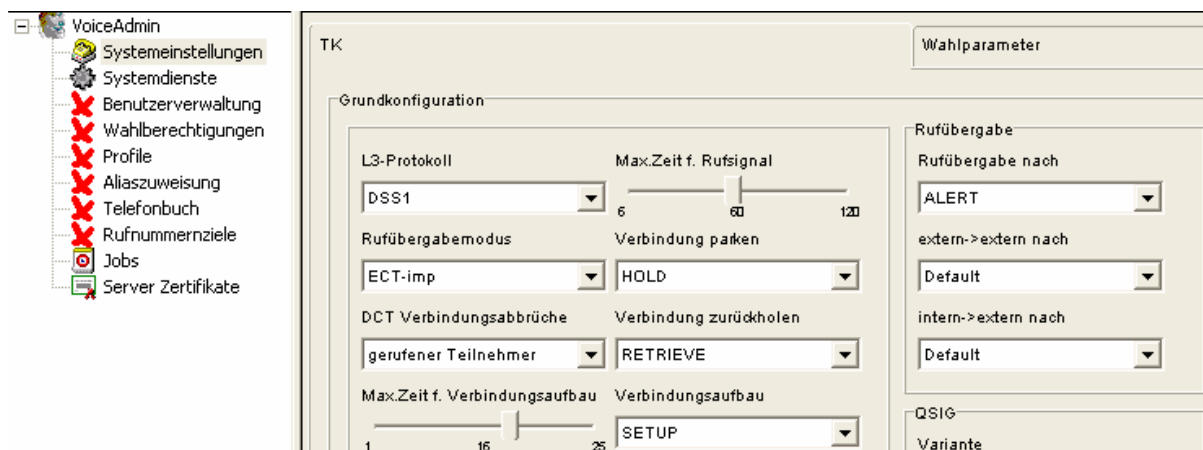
VoiceAdmin
Systemeinstellungen
Systemdienste
Benutzerverwaltung
Wahlberechtigungen
Profile
Aliaszuweisung
Telefonbuch
Rufnummernziele
Jobs
Server Zertifikate

TK

Wahlparameter

Grundkonfiguration

L3-Protokoll
DSS1

Max.Zeit f. Rufsignal
6 60 120

Rufübergabemodus
ECT-imp

Verbindung parken
HOLD

DCT Verbindungsabbrüche
gerufener Teilnehmer

Verbindung zurückholen
RETRIEVE

Max.Zeit f. Verbindungsaufbau
1 16 25

Verbindungsaufbau
SETUP

Rufübergabe
Rufübergabe nach
ALERT
extern->extern nach
Default
intern->extern nach
Default

QSIG
Variante